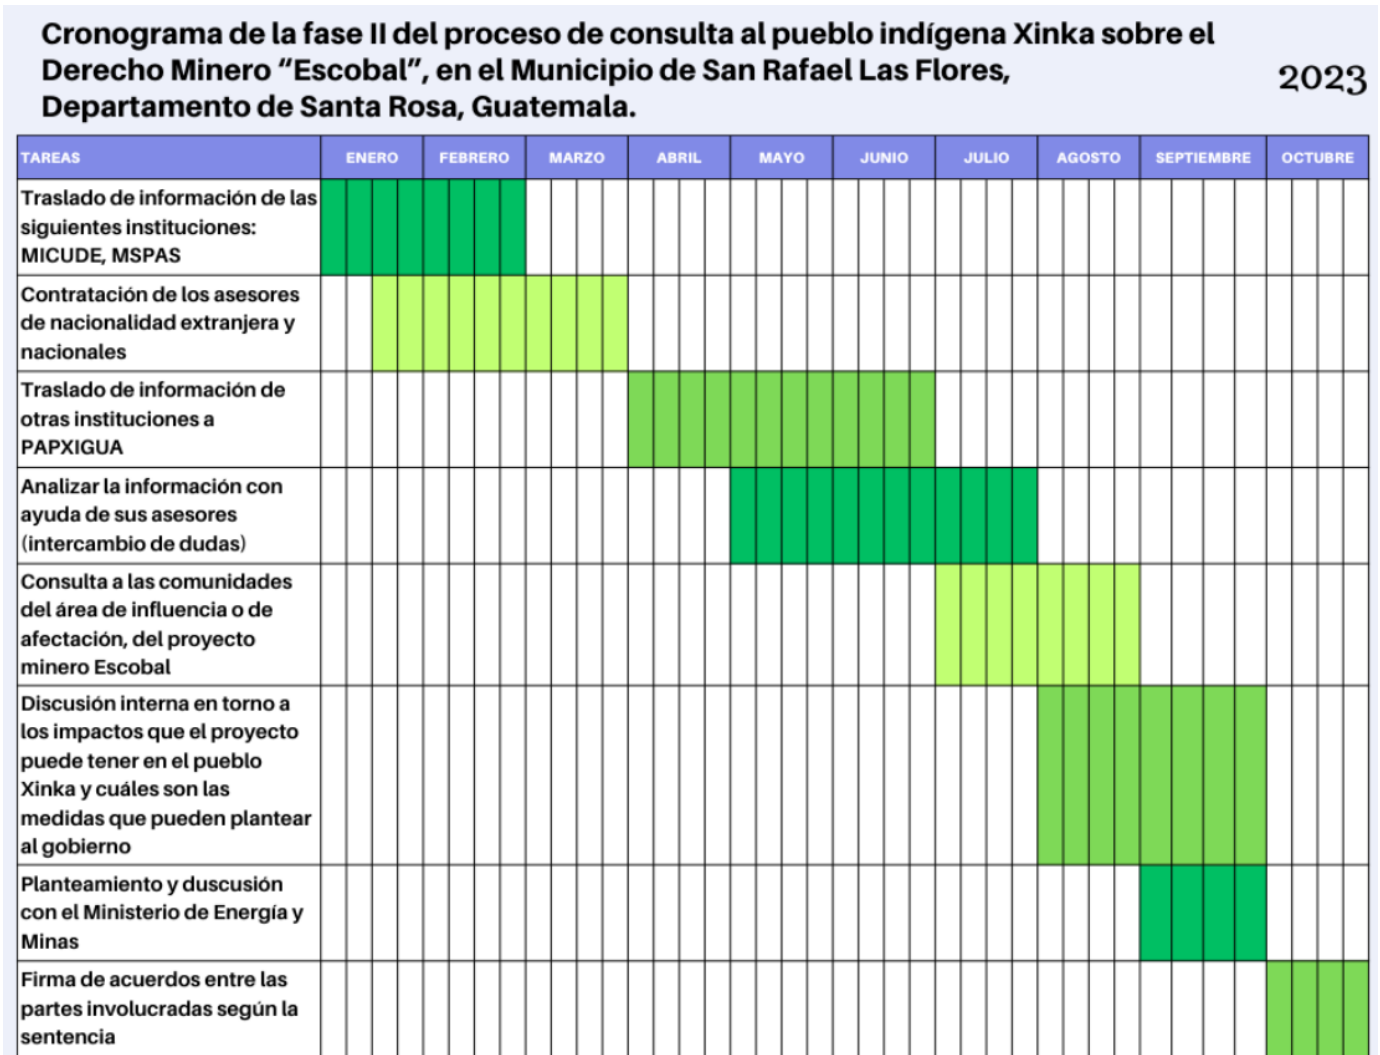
Cronograma de la fase II del proceso de consulta al pueblo indígena Xinka sobre el Derecho Minero "Escobal", en el Municipio de San Rafael Las Flores, Departamento de Santa Rosa, Guatemala.

2023

| TAREAS | ENERO | FEBRERO | MARZO | ABRIL | MAYO | JUNIO | JULIO | AGOSTO | SEPTIEMBRE | OCTUBRE |
|---|---|---|---|---|---|---|---|---|---|---|
| Traslado de información de las siguientes instituciones: MICUDE, MSPAS | | | | | | | | | | |
| Contratación de los asesores de nacionalidad extranjera y nacionales | | | | | | | | | | |
| Traslado de información de otras instituciones a PAPXIGUA | | | | | | | | | | |
| Analizar la información con ayuda de sus asesores (intercambio de dudas) | | | | | | | | | | |
| Consulta a las comunidades del área de influencia o de afectación, del proyecto minero Escobal | | | | | | | | | | |
| Discusión interna en torno a los impactos que el proyecto puede tener en el pueblo Xinka y cuáles son las medidas que pueden plantear al gobierno | | | | | | | | | | |
| Planteamiento y duscusión con el Ministerio de Energía y Minas | | | | | | | | | | |
| Firma de acuerdos entre las partes involucradas según la sentencia | | | | | | | | | | |